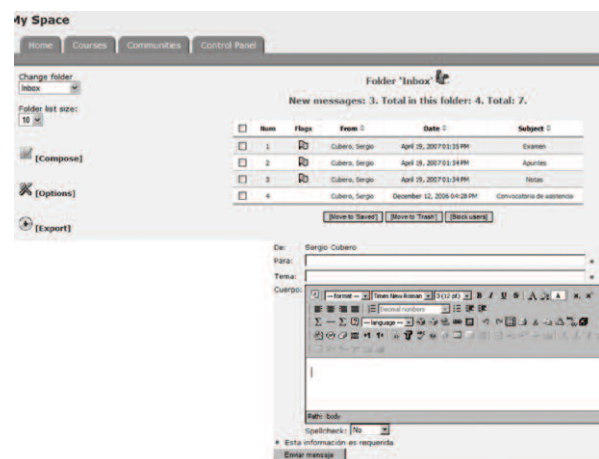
My Space

Home | Courses | Communities | Control Panel

Change folder
Inbox

Folder list size:
10

[Compose]

[Options]

[Export]

Folder 'Inbox'

New messages: 3. Total in this folder: 4. Total: 7.

| | Num | Flags | From | Date | Subject |
|---|---|---|---|---|---|
| | 1 | | Cubero, Sergio | April 19, 2007 01:35 PM | Examen |
| | 2 | | Cubero, Sergio | April 19, 2007 01:34 PM | Apuntes |
| | 3 | | Cubero, Sergio | April 19, 2007 01:34 PM | Notas |
| | 4 | | Cubero, Sergio | December 12, 2006 04:28 PM | Convocatoria de asistencia |

[Move to 'Saved'] [Move to 'Trash'] [Block users]

De: Sergio Cubero
Para: *
Tema: *
Cuerpo:

-- format -- | Times New Roman | 3 (12 pt) | B I U S
Decimal numbers
-- language --

Path: body

Spellcheck: No

* Esta información es requerida

Enviar mensaje